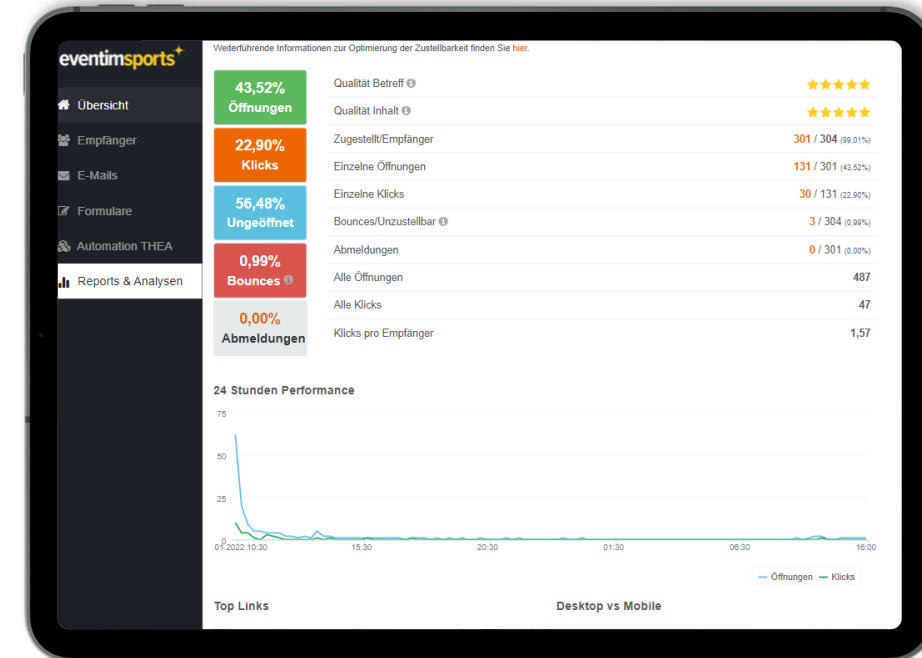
eventimsports

Übersicht
Empfänger
E-Mails
Formulare
Automation THEA
Reports & Analysen

Weiterführende Informationen zur Optimierung der Zustellbarkeit finden Sie hier.

43,52%
Öffnungen

22,90%
Klicks

56,48%
Ungeöffnet

0,99%
Bounces

0,00%
Abmeldungen

| | |
|---|---|
| Qualität Betreff | ★★★★★ |
| Qualität Inhalt | ★★★★★ |
| Zugestellt/Empfänger | 301 / 304 (99,01%) |
| Einzelne Öffnungen | 131 / 301 (43,52%) |
| Einzelne Klicks | 30 / 131 (22,90%) |
| Bounces/Unzustellbar | 3 / 304 (0,99%) |
| Abmeldungen | 0 / 301 (0,00%) |
| Alle Öffnungen | 487 |
| Alle Klicks | 47 |
| Klicks pro Empfänger | 1,57 |

24 Stunden Performance

75
50
25
0
01.2022 10:30
15:30
20:30
01:30
06:30
16:00

Öffnungen
Klicks

Top Links

Desktop vs Mobile